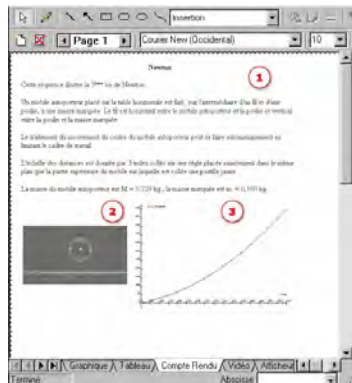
Insertion

Page 1

Courier New (Occidental)

10

Newton

1

Cette séquence illustre la 2ème loi de Newton.

Un mobile autoporteur placé sur la table horizontale est fixé, par l'intermédiaire d'un fil et d'une poulie, à une masse marquée. Le fil est horizontal entre le mobile autoporteur et la poulie et vertical entre la poulie et la masse marquée.

Le traitement du mouvement du centre du mobile autoporteur peut se faire automatiquement en lançant le cadre de travail.

L'échelle des distances est donnée par 3 baffles collés sur une règle placée exactement dans le même plan que la partie supérieure du mobile sur laquelle est collée une pastille jaune.

La masse du mobile autoporteur est M = 0,520 kg ; la masse marquée est m = 0,100 kg.

2

3

Graphique

Tableau

Compte Rendu

Vidéo

Afficheur

Terminé

Abscisse